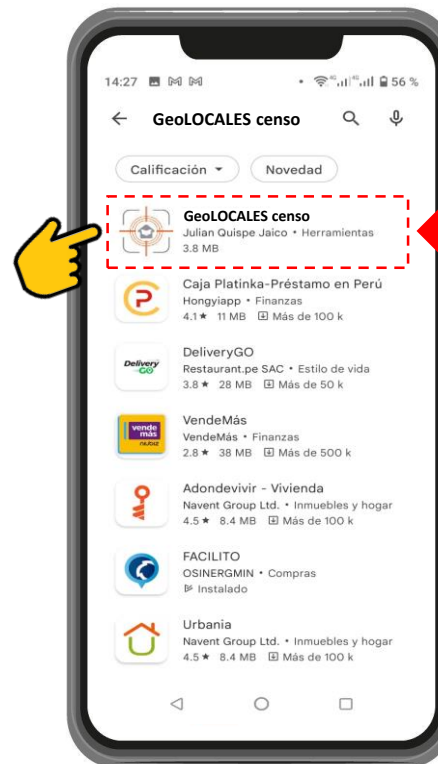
14:27

56 %

GeoLOCALES censo

Calificación

Novedad

GeoLOCALES censo
Julian Quispe Jaico • Herramientas
3.8 MB

Caja Platinka-Préstamo en Perú
Hongyiapp • Finanzas
4.1 ★ 11 MB Más de 100 k

Delivery GO

DeliveryGO
Restaurant.pe SAC • Estilo de vida
3.8 ★ 28 MB Más de 50 k

vende más

VendeMás
VendeMás • Finanzas
2.8 ★ 38 MB Más de 500 k

Adondevivir - Vivienda
Navent Group Ltd. • Inmuebles y hogar
4.5 ★ 8.4 MB Más de 100 k

FACILITO
OSINERGMIN • Compras
Instalado

Urbania
Navent Group Ltd. • Inmuebles y hogar
4.5 ★ 8.4 MB Más de 100 k